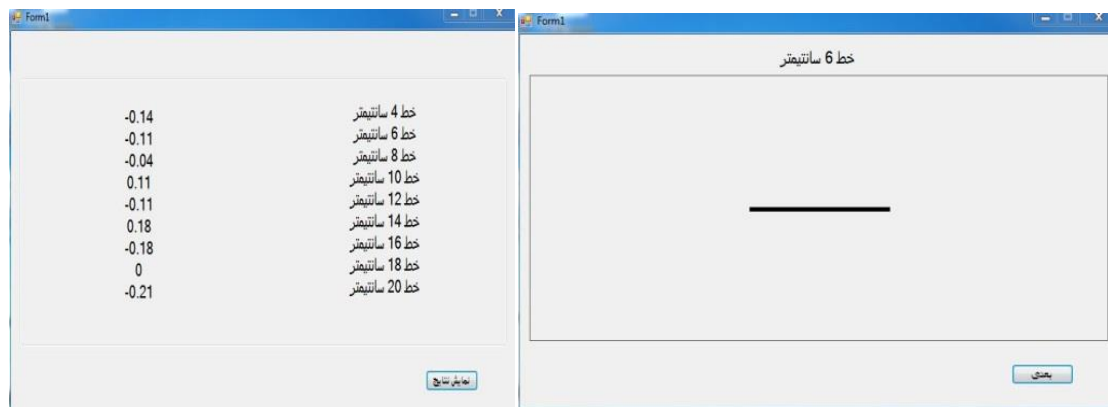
Form1

| | |
|---|---|
| خط 4 سانتیمتر | -0.14 |
| خط 6 سانتیمتر | -0.11 |
| خط 8 سانتیمتر | -0.04 |
| خط 10 سانتیمتر | 0.11 |
| خط 12 سانتیمتر | -0.11 |
| خط 14 سانتیمتر | 0.18 |
| خط 16 سانتیمتر | -0.18 |
| خط 18 سانتیمتر | 0 |
| خط 20 سانتیمتر | -0.21 |

نمایش نتایج

Form1

خط 6 سانتیمتر

بعدی